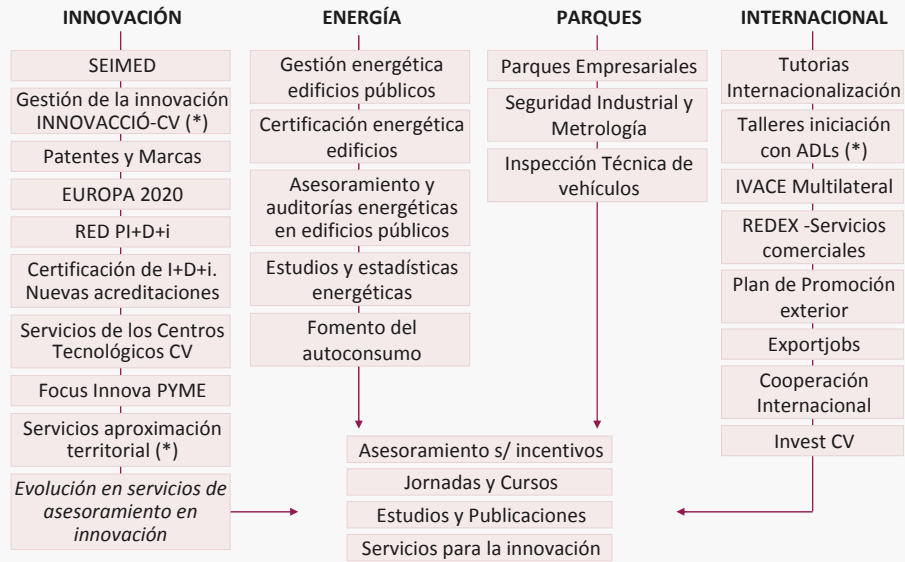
INNOVACIÓN

SEIMED

Gestión de la innovación INNOVACCIÓ-CV (*)

Patentes y Marcas

EUROPA 2020

RED PI+D+i

Certificación de I+D+i. Nuevas acreditaciones

Servicios de los Centros Tecnológicos CV

Focus Innova PYME

Servicios aproximación territorial (*)

*Evolución en servicios de asesoramiento en innovación*

ENERGÍA

Gestión energética edificios públicos

Certificación energética edificios

Asesoramiento y auditorías energéticas en edificios públicos

Estudios y estadísticas energéticas

Fomento del autoconsumo

PARQUES

Parques Empresariales

Seguridad Industrial y Metrología

Inspección Técnica de vehículos

INTERNACIONAL

Tutorias Internacionalización

Talleres iniciación con ADLs (*)

IVACE Multilateral

REDEX -Servicios comerciales

Plan de Promoción exterior

Exportjobs

Cooperación Internacional

Invest CV

Asesoramiento s/ incentivos

Jornadas y Cursos

Estudios y Publicaciones

Servicios para la innovación